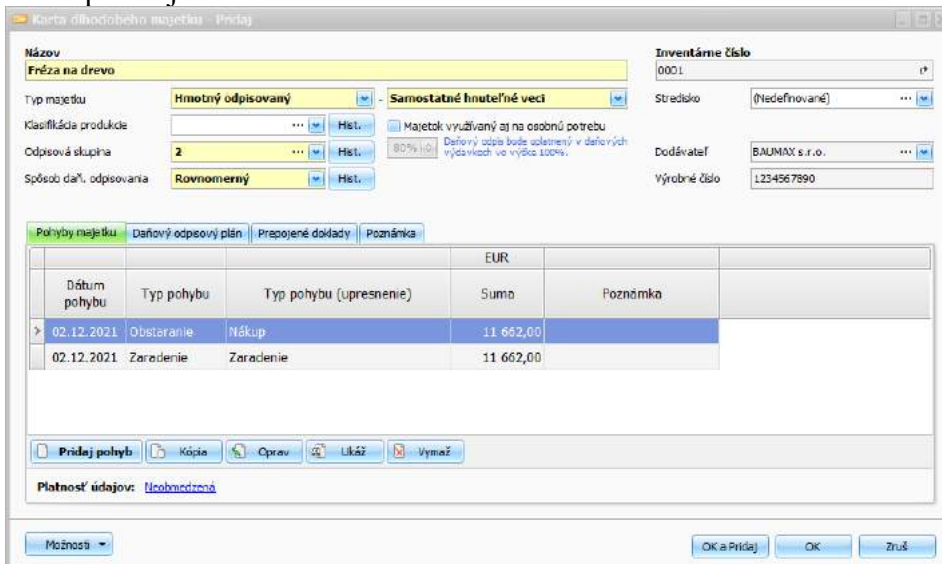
Karta dlhodobého majetku - Pridaj

Názov
Fréza na drevo

Inventárne číslo
0001

Typ majetku
Hmotný odpisovaný
-
Samostatné hnuteľné veci

Stredisko
(Nedefinované)

Klasifikácia produkcie
Hist.

Majetok využívaný aj na osobnú potrebu

Odpisová skupina
2
Hist.

80% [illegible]
Daňový odpis bude uplatnený v daňových výdavkoch vo výške 100%.

Dodávateľ
BAUMAX s.r.o.

Spôsob daň. odpisovania
Rovnomerný
Hist.

Výrobné číslo
1234567890

Pohyby majetku | Daňový odpisový plán | Prepojené doklady | Poznámka

| Dátum pohybu | Typ pohybu | Typ pohybu (upresnenie) | EUR Suma | Poznámka |
|---|---|---|---|---|
| 02.12.2021 | Obstaranie | Nákup | 11 662,00 | |
| 02.12.2021 | Zaradenie | Zaradenie | 11 662,00 | |

Pridaj pohyb | Kópia | Oprav | Ukáž | Vymaž

Platnosť údajov: Neobmedzená

Možnosti

OK a Pridaj | OK | Zruš